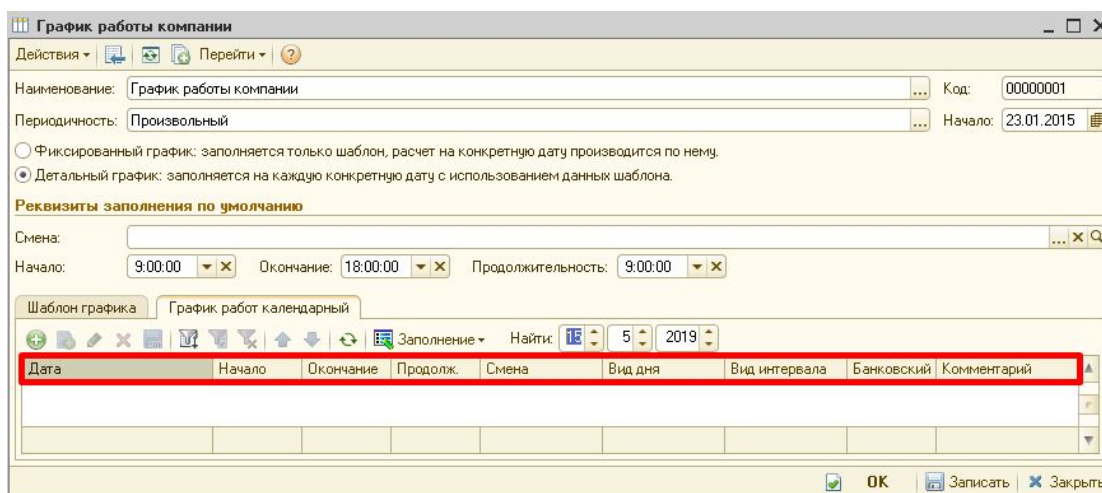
График работы компании

Действия ▾ Перейти ▾

Наименование: График работы компании ... Код: 00000001

Периодичность: Произвольный ... Начало: 23.01.2015

Фиксированный график: заполняется только шаблон, расчет на конкретную дату производится по нему.

Детальный график: заполняется на каждую конкретную дату с использованием данных шаблона.

Реквизиты заполнения по умолчанию

Смена:

Начало: 9:00:00 Окончание: 18:00:00 Продолжительность: 9:00:00

Шаблон графика | График работ календарный

Заполнение ▾ Найти: 15 5 2019

| Дата | Начало | Окончание | Продолж. | Смена | Вид дня | Вид интервала | Банковский | Комментарий |
|---|---|---|---|---|---|---|---|---|

OK Записать Закрыть